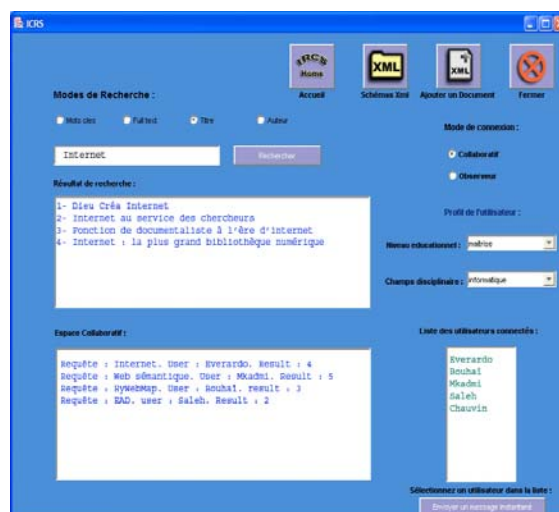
ICRS

IRCS Home

XML

XML

Accueil

Schémas Xml

Ajouter un Document

Fermer

Modes de Recherche :

Mots cles

Full text

Titre

Auteur

Internet

Rechercher

Mode de connexion :

Collaboratif

Observeur

Résultat de recherche :

1- Dieu Créa Internet
2- Internet au service des chercheurs
3- Fonction de documentaliste à l'ère d'internet
4- Internet : la plus grand bibliothèque numérique

Profil de l'utilisateur :

Niveau educationnel : maitrise

Champs disciplinaire : informatique

Espace Collaboratif :

Requête : Internet. User : Everardo. Result : 4
Requête : Web sémantique. User : Mkadmi. Result : 5
Requête : MyWebMap. User : Bouhai. result : 3
Requête : EAD. user : Saleh. Result : 2

Liste des utilisateurs connectés :

Everardo
Bouhai
Mkadmi
Saleh
Chauvin

Sélectionnez un utilisateur dans la liste :

Envoyer un message instantané